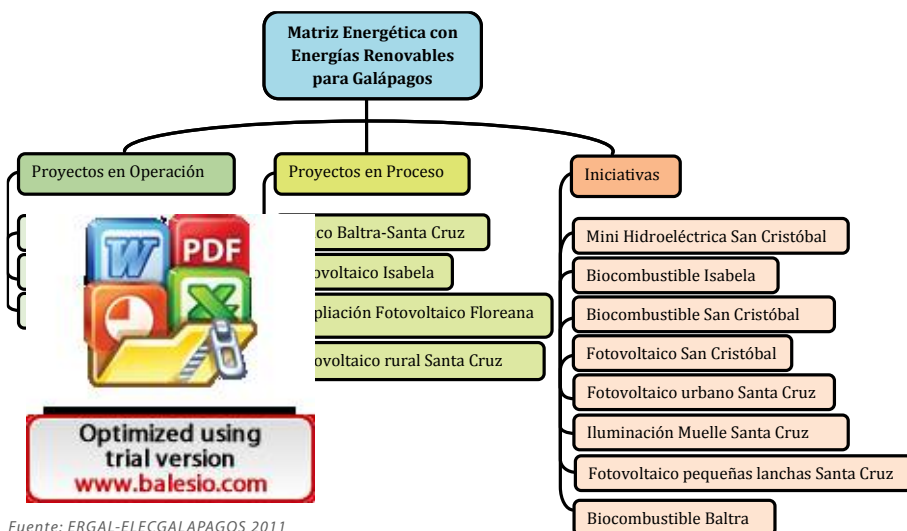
Matriz Energética con Energías Renovables para Galápagos

Proyectos en Operación

Proyectos en Proceso

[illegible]co Baltra-Santa Cruz

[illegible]ovoltaico Isabela

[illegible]pliación Fotovoltaico Floreana

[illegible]ovoltaico rural Santa Cruz

Iniciativas

Mini Hidroeléctrica San Cristóbal

Biocombustible Isabela

Biocombustible San Cristóbal

Fotovoltaico San Cristóbal

Fotovoltaico urbano Santa Cruz

Iluminación Muelle Santa Cruz

Fotovoltaico pequeñas lanchas Santa Cruz

Biocombustible Baltra

W PDF

Optimized using trial version www.balesio.com

Fuente: ERGAL-ELECGALAPAGOS 2011